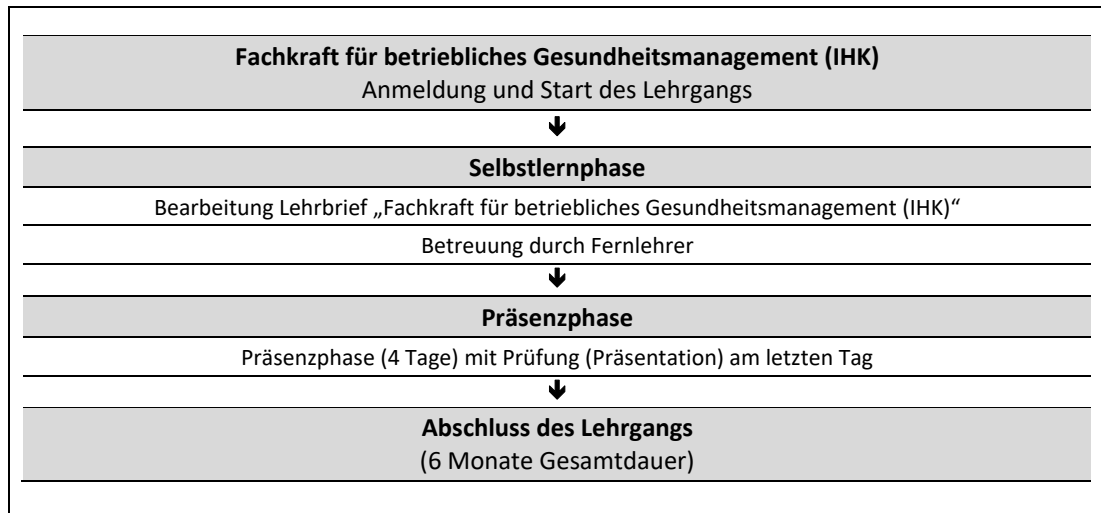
**Fachkraft für betriebliches Gesundheitsmanagement (IHK)**
Anmeldung und Start des Lehrgangs

**Selbstlernphase**

Bearbeitung Lehrbrief „Fachkraft für betriebliches Gesundheitsmanagement (IHK)“

Betreuung durch Fernlehrer

**Präsenzphase**

Präsenzphase (4 Tage) mit Prüfung (Präsentation) am letzten Tag

**Abschluss des Lehrgangs**
(6 Monate Gesamtdauer)